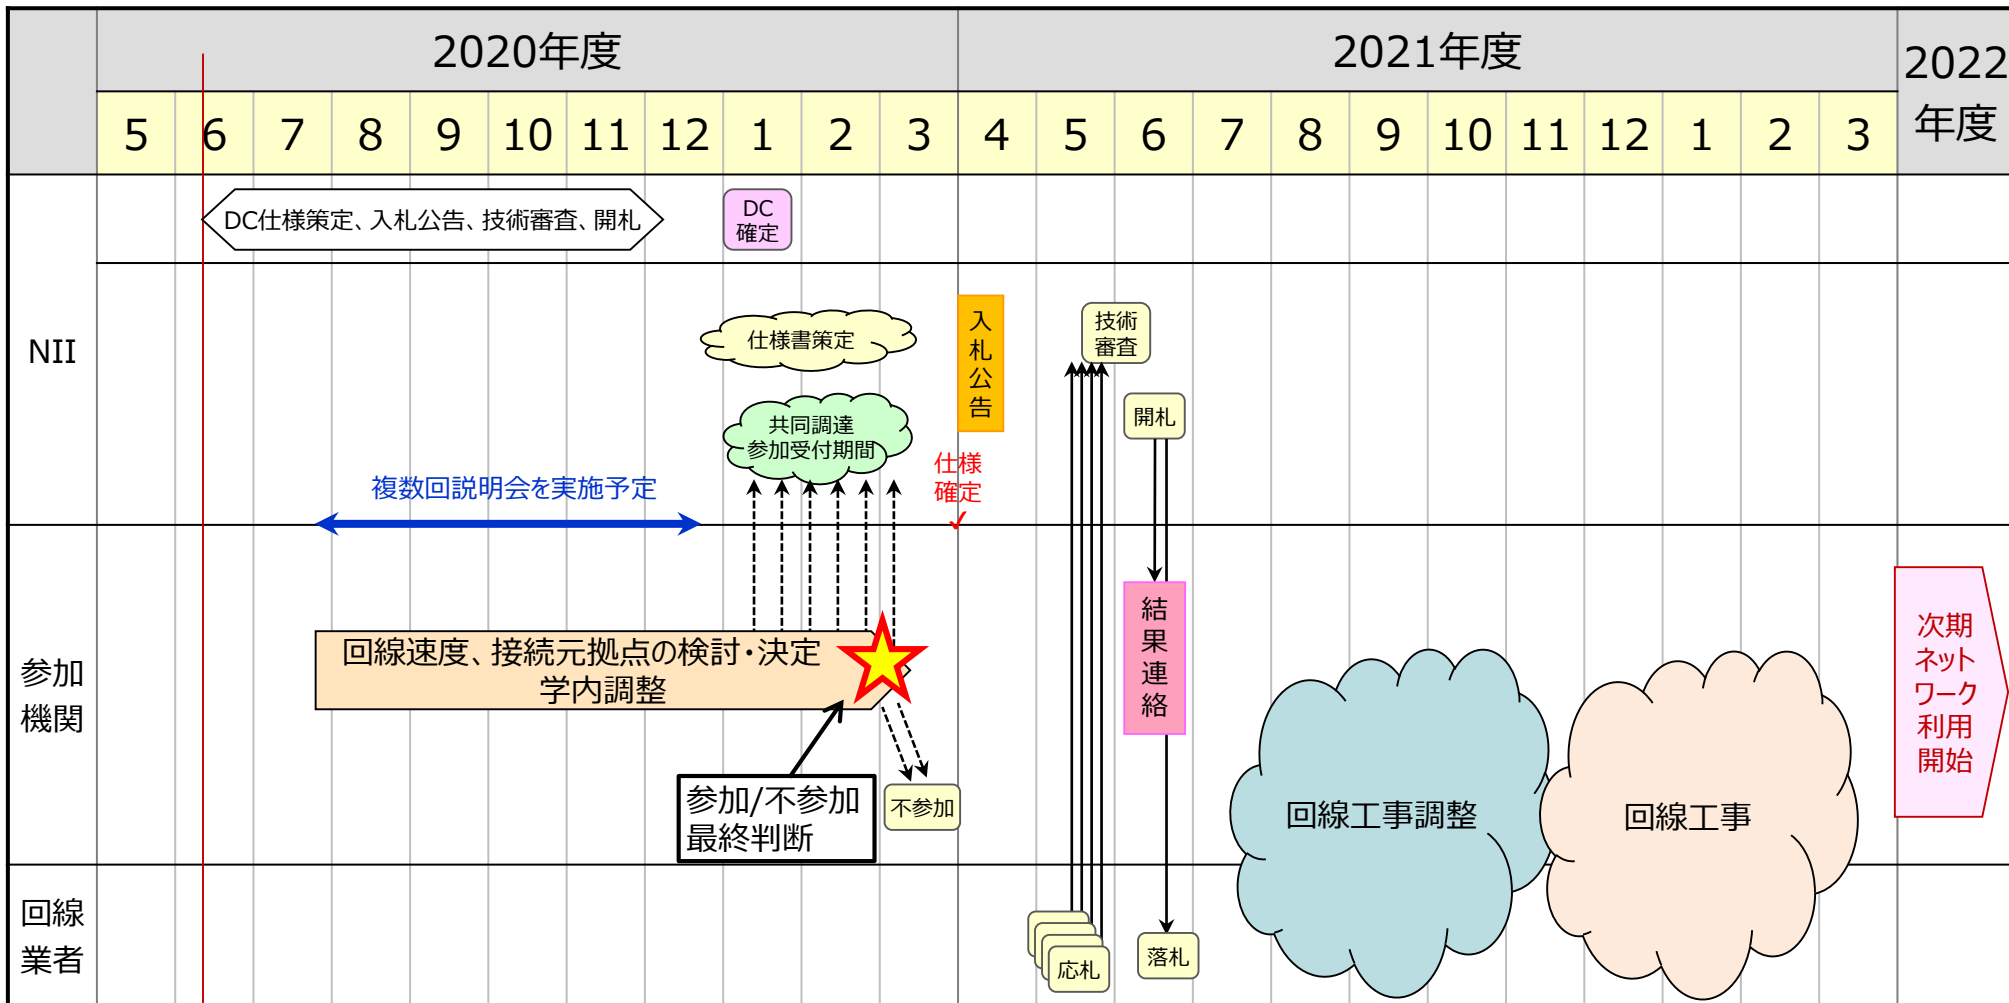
| | 2020年度 | | | | | | | | | | | 2021年度 | | | | | | | | | | | | 2022年度 |
|---|---|---|---|---|---|---|---|---|---|---|---|---|---|---|---|---|---|---|---|---|---|---|---|---|
| | 5 | 6 | 7 | 8 | 9 | 10 | 11 | 12 | 1 | 2 | 3 | 4 | 5 | 6 | 7 | 8 | 9 | 10 | 11 | 12 | 1 | 2 | 3 | |

DC仕様策定、入札公告、技術審査、開札

DC確定

NII

仕様書策定

共同調達参加受付期間

入札公告

技術審査

開札

仕様確定

複数回説明会を実施予定

参加機関

回線速度、接続元拠点の検討・決定
学内調整

結果連絡

参加/不参加最終判断

不参加

回線工事調整

回線工事

次期ネットワーク利用開始

回線業者

応札

落札